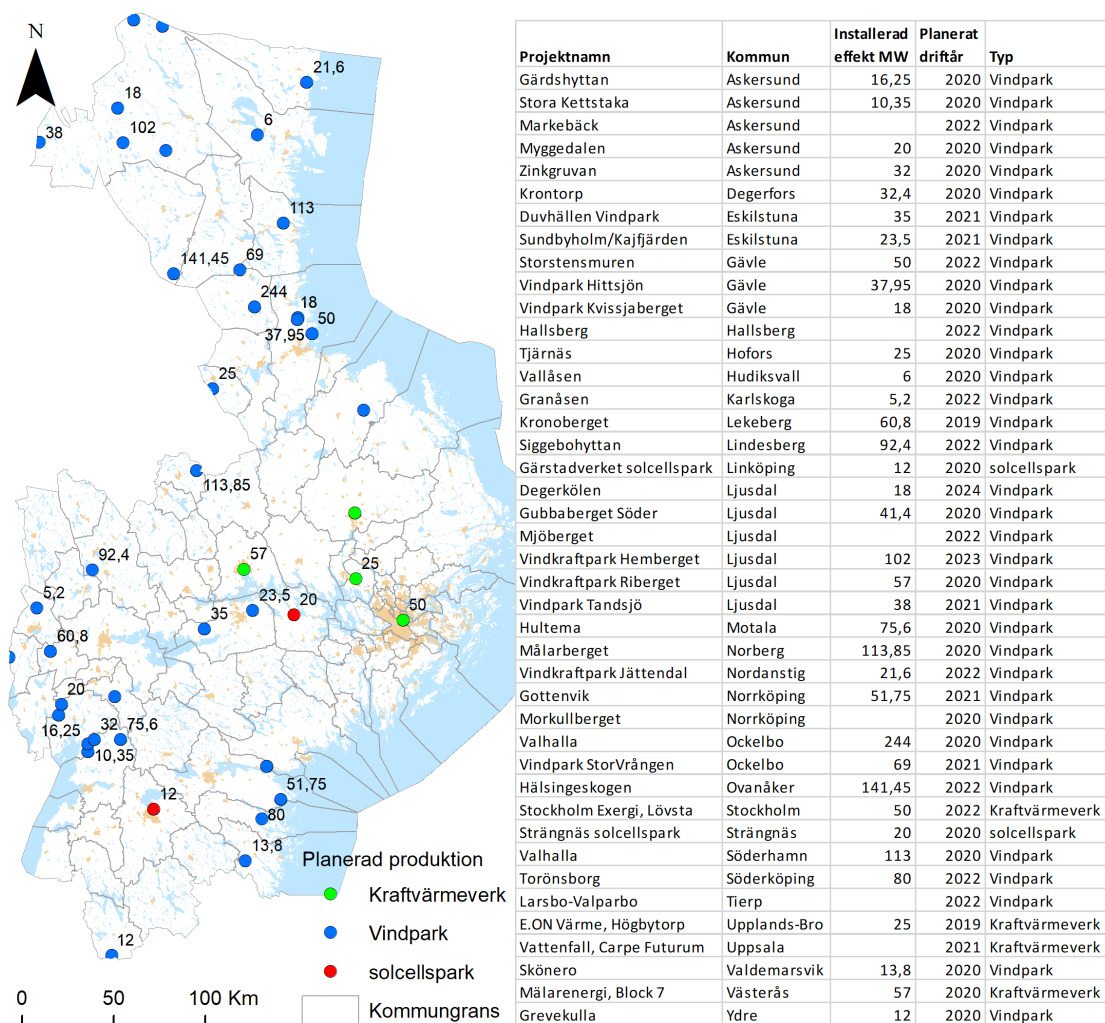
N

21,6
18
38
102
6
113
141,45
69
244
18
50
37,95
25
113,85
92,4
57
25
5,2
23,5
20
50
35
60,8
20
16,25
32
75,6
10,35
51,75
12
80
13,8
12

Planerad produktion
Kraftvärmeverk
Vindpark
solcellspark
Kommungrans

0 50 100 Km

| Projektnamn | Kommun | Installerad effekt MW | Planerat driftår | Typ |
|---|---|---|---|---|
| Gärdshyttan | Askersund | 16,25 | 2020 | Vindpark |
| Stora Kettstaka | Askersund | 10,35 | 2020 | Vindpark |
| Markebäck | Askersund | | 2022 | Vindpark |
| Myggedalen | Askersund | 20 | 2020 | Vindpark |
| Zinkgruvan | Askersund | 32 | 2020 | Vindpark |
| Krontorp | Degerfors | 32,4 | 2020 | Vindpark |
| Duvhällen Vindpark | Eskilstuna | 35 | 2021 | Vindpark |
| Sundbyholm/Kajfjärden | Eskilstuna | 23,5 | 2021 | Vindpark |
| Storstensmuren | Gävle | 50 | 2022 | Vindpark |
| Vindpark Hittsjön | Gävle | 37,95 | 2020 | Vindpark |
| Vindpark Kvissjaberget | Gävle | 18 | 2020 | Vindpark |
| Hallsberg | Hallsberg | | 2022 | Vindpark |
| Tjärnäs | Hofors | 25 | 2020 | Vindpark |
| Vallåsen | Hudiksvall | 6 | 2020 | Vindpark |
| Granåsen | Karlskoga | 5,2 | 2022 | Vindpark |
| Kronoberget | Lekeberg | 60,8 | 2019 | Vindpark |
| Siggebohyttan | Lindesberg | 92,4 | 2022 | Vindpark |
| Gärstadverket solcellspark | Linköping | 12 | 2020 | solcellspark |
| Degerkölen | Ljusdal | 18 | 2024 | Vindpark |
| Gubbaberget Söder | Ljusdal | 41,4 | 2020 | Vindpark |
| Mjöberget | Ljusdal | | 2022 | Vindpark |
| Vindkraftpark Hemberget | Ljusdal | 102 | 2023 | Vindpark |
| Vindkraftpark Riberget | Ljusdal | 57 | 2020 | Vindpark |
| Vindpark Tandsjö | Ljusdal | 38 | 2021 | Vindpark |
| Hultema | Motala | 75,6 | 2020 | Vindpark |
| Målarberget | Norberg | 113,85 | 2020 | Vindpark |
| Vindkraftpark Jättendal | Nordanstig | 21,6 | 2022 | Vindpark |
| Gottenvik | Norrköping | 51,75 | 2021 | Vindpark |
| Morkullberget | Norrköping | | 2020 | Vindpark |
| Valhalla | Ockelbo | 244 | 2020 | Vindpark |
| Vindpark StorVrången | Ockelbo | 69 | 2021 | Vindpark |
| Hälsingeskogen | Ovanåker | 141,45 | 2022 | Vindpark |
| Stockholm Exergi, Lövsta | Stockholm | 50 | 2022 | Kraftvärmeverk |
| Strängnäs solcellspark | Strängnäs | 20 | 2020 | solcellspark |
| Valhalla | Söderhamn | 113 | 2020 | Vindpark |
| Torönsborg | Söderköping | 80 | 2022 | Vindpark |
| Larsbo-Valparbo | Tierp | | 2022 | Vindpark |
| E.ON Värme, Högbytorp | Upplands-Bro | 25 | 2019 | Kraftvärmeverk |
| Vattenfall, Carpe Futurum | Uppsala | | 2021 | Kraftvärmeverk |
| Skönero | Valdemarsvik | 13,8 | 2020 | Vindpark |
| Mälarenergi, Block 7 | Västerås | 57 | 2020 | Kraftvärmeverk |
| Grevekulla | Ydre | 12 | 2020 | Vindpark |